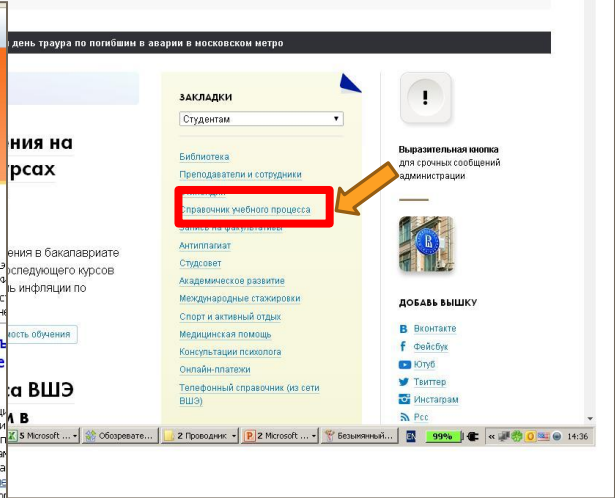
день траура по погибшим в аварии в московском метро

ения на
рсах

ения в бакалавриате
последующего курсов
ь инфляции по

мость обучения

а ВШЭ
и в

ЗАКЛАДКИ

Студентам

Библиотека
Преподаватели и сотрудники
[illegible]
Справочник учебного процесса
Запись на факультативы
Антиплагиат
Студсовет
Академическое развитие
Международные стажировки
Спорт и активный отдых
Медицинская помощь
Консультации психолога
Онлайн-платежи
Телефонный справочник (из сети ВШЭ)

!

Выразительная кнопка для срочных сообщений администрации

ДОБАВЬ ВЫШКУ

Вконтакте
Фейсбук
Ютуб
Твиттер
Инстаграм
Рсс

5 Microsoft ... | Обозревате... | 2 Проводник | 2 Microsoft ... | Безымянный... | EN | 99% | 14:36